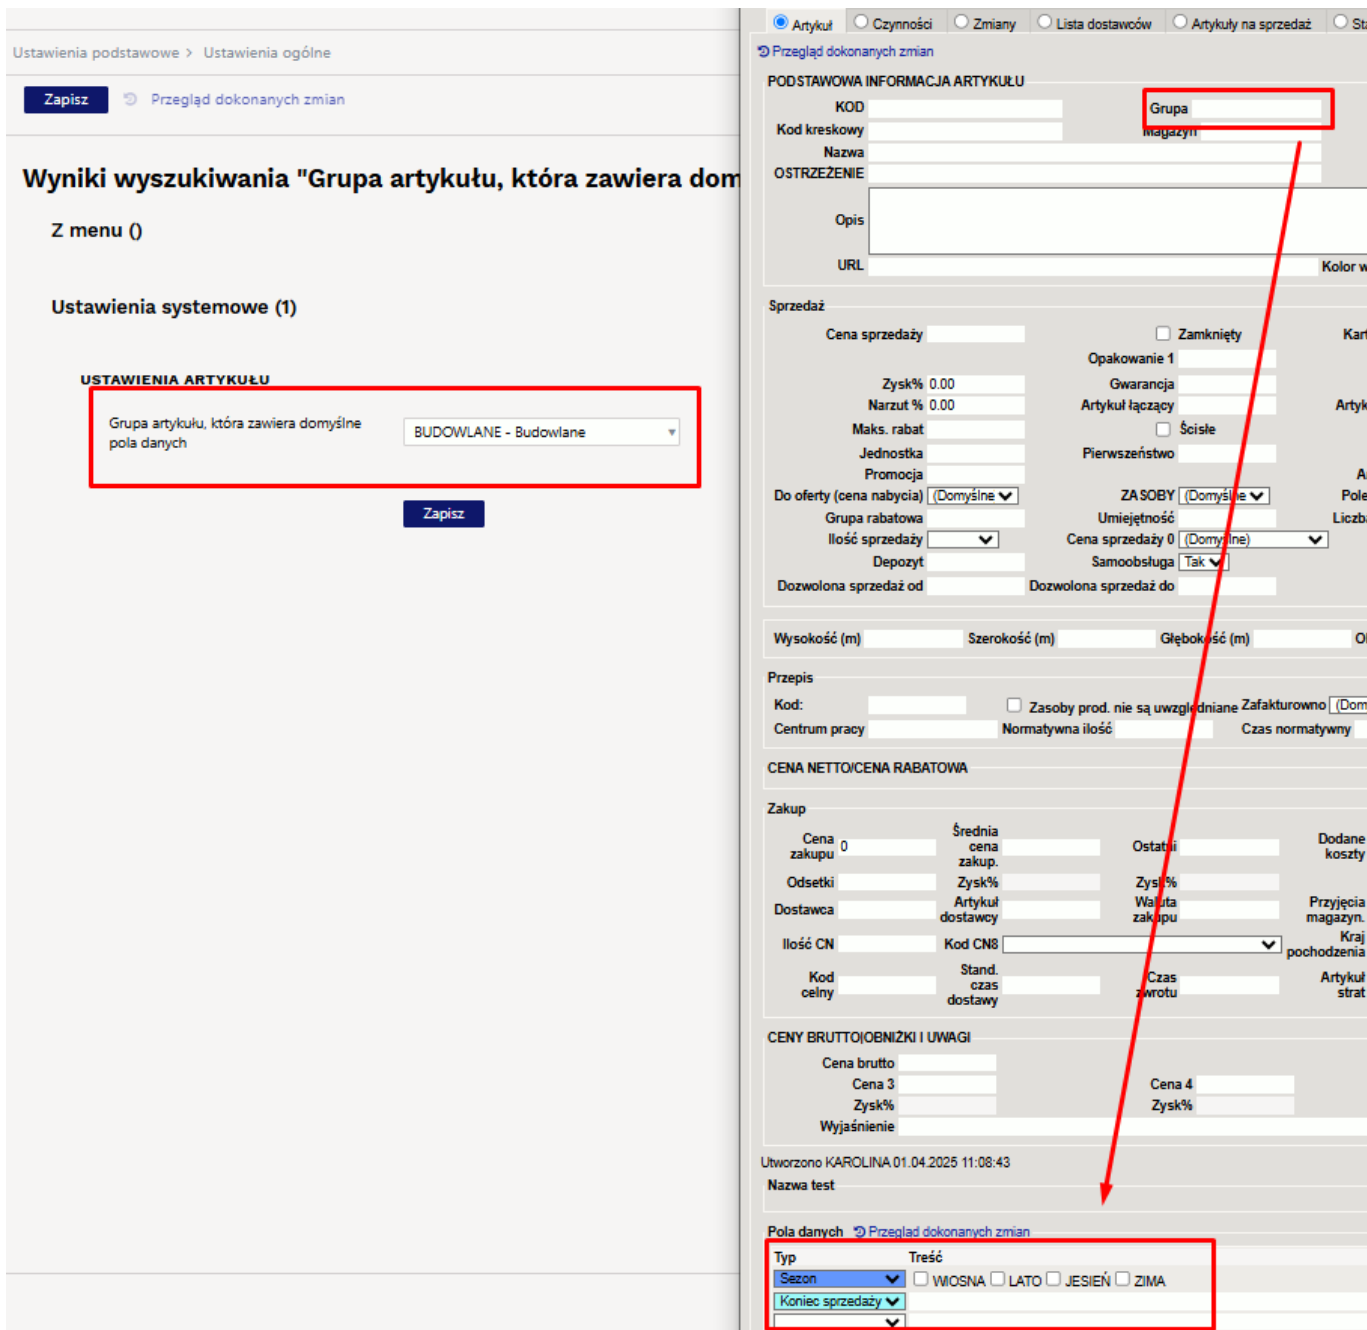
Ustawienia podstawowe > Ustawienia ogólne

Zapisz   Przegląd dokonanych zmian

Wyniki wyszukiwania "Grupa artykułu, która zawiera dom

Z menu ()

Ustawienia systemowe (1)

USTAWIENIA ARTYKUŁU

Grupa artykułu, która zawiera domyślne pola danych   BUDOWLANE - Budowlane

Zapisz

Artykuł   Czynności   Zmiany   Lista dostawców   Artykuły na sprzedaż   St

Przegląd dokonanych zmian

PODSTAWOWA INFORMACJA ARTYKUŁU

KOD   Grupa
Kod kreskowy   Magazyn
Nazwa
OSTRZEŻENIE
Opis
URL   Kolor w

Sprzedaż

Cena sprzedaży   Zamknięty   Kar
Opakowanie 1
Zysk% 0.00   Gwarancja
Narzut % 0.00   Artykuł łączący   Artyk
Maks. rabat   Ściśle
Jednostka   Pierwszeństwo
Promocja   A
Do oferty (cena nabycia) (Domyślne   ZASOBY (Domyślne   Pole
Grupa rabatowa   Umiejętność   Liczb
Ilość sprzedaży   Cena sprzedaży 0 (Domyślne)
Depozyt   Samoobsługa Tak
Dozwolona sprzedaż od   Dozwolona sprzedaż do

Wysokość (m)   Szerokość (m)   Głębokość (m)   O

Przepis

Kod:   Zasoby prod. nie są uwzględniane   Zafakturowno (Dom
Centrum pracy   Normatywna ilość   Czas normatywny

CENA NETTO/CENA RABATOWA

Zakup

Cena zakupu 0   Średnia cena zakup.   Ostatni   Dodane koszty
Odsetki   Zysk%   Zysk%
Dostawca   Artykuł dostawcy   Waluta zakupu   Przyjęcia magazyn.
Ilość CN   Kod CN8   Kraj pochodzenia
Kod celny   Stand. czas dostawy   Czas zwrotu   Artykuł strat

CENY BRUTTO/OBNIŻKI I UWAGI

Cena brutto
Cena 3   Cena 4
Zysk%   Zysk%
Wyjaśnienie

Utworzono KAROLINA 01.04.2025 11:08:43
Nazwa test

Pola danych   Przegląd dokonanych zmian

| Typ | Treść |
|---|---|
| Sezon | WIOSNA LATO JESIEŃ ZIMA |
| Koniec sprzedaży | |
| | |